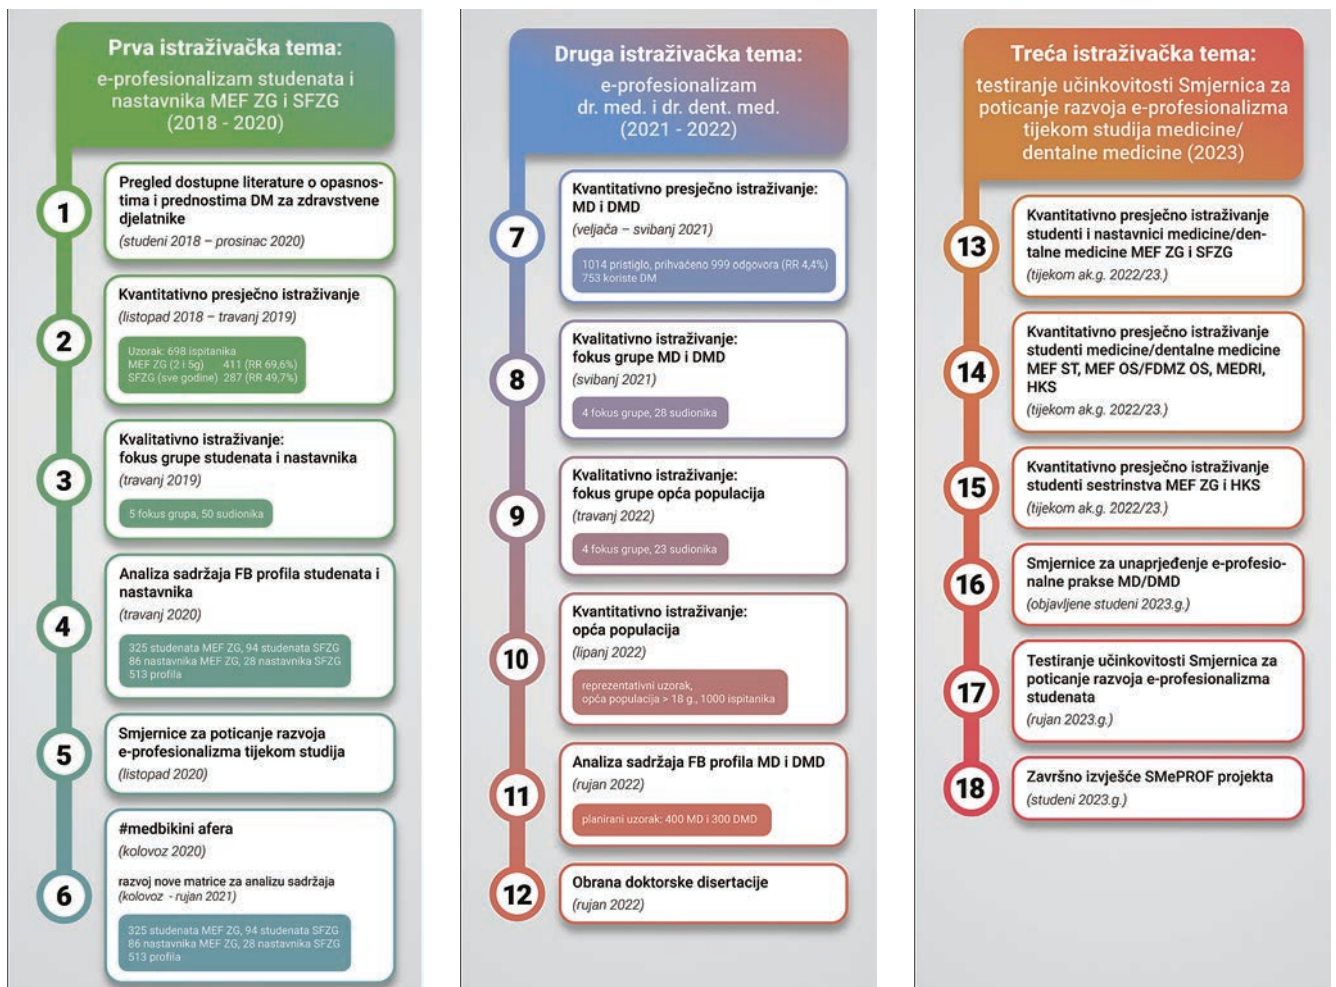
Prva istraživačka tema:
e-profesionalizam studenata i nastavnika MEF ZG i SFZG
(2018 - 2020)

1
Pregled dostupne literature o opasnostima i prednostima DM za zdravstvene djelatnike
(studeni 2018 – prosinac 2020)

2
Kvantitativno presječno istraživanje
(listopad 2018 – travanj 2019)
Uzorak: 698 ispitanika
MEF ZG (2 i 5g) 411 (RR 69,6%)
SFZG (sve godine) 287 (RR 49,7%)

3
Kvalitativno istraživanje:
fokus grupe studenata i nastavnika
(travanj 2019)
5 fokus grupa, 50 sudionika

4
Analiza sadržaja FB profila studenata i nastavnika
(travanj 2020)
325 studenata MEF ZG, 94 studenata SFZG
86 nastavnika MEF ZG, 28 nastavnika SFZG
513 profila

5
Smjernice za poticanje razvoja e-profesionalizma tijekom studija
(listopad 2020)

6
#medbikini afera
(kolovoz 2020)
razvoj nove matrice za analizu sadržaja
(kolovoz - rujan 2021)
325 studenata MEF ZG, 94 studenata SFZG
86 nastavnika MEF ZG, 28 nastavnika SFZG
513 profila

Druga istraživačka tema:
e-profesionalizam dr. med. i dr. dent. med.
(2021 - 2022)

7
Kvantitativno presječno istraživanje:
MD i DMD
(veljača – svibanj 2021)
1014 pristiglo, prihvaćeno 999 odgovora (RR 4,4%)
753 koriste DM

8
Kvalitativno istraživanje:
fokus grupe MD i DMD
(svibanj 2021)
4 fokus grupe, 28 sudionika

9
Kvalitativno istraživanje:
fokus grupe opća populacija
(travanj 2022)
4 fokus grupe, 23 sudionika

10
Kvantitativno istraživanje:
opća populacija
(lipanj 2022)
reprezentativni uzorak,
opća populacija > 18 g., 1000 ispitanika

11
Analiza sadržaja FB profila MD i DMD
(rujan 2022)
planirani uzorak: 400 MD i 300 DMD

12
Obrana doktorske disertacije
(rujan 2022)

Treća istraživačka tema:
testiranje učinkovitosti Smjernica za poticanje razvoja e-profesionalizma tijekom studija medicine/ dentalne medicine (2023)

13
Kvantitativno presječno istraživanje
studenti i nastavnici medicine/dentalne medicine MEF ZG i SFZG
(tijekom ak.g. 2022/23.)

14
Kvantitativno presječno istraživanje
studenti medicine/dentalne medicine
MEF ST, MEF OS/FDMZ OS, MEDRI, HKS
(tijekom ak.g. 2022/23.)

15
Kvantitativno presječno istraživanje
studenti sestrinstva MEF ZG i HKS
(tijekom ak.g. 2022/23.)

16
Smjernice za unaprjeđenje e-profesionalne prakse MD/DMD
(objavljene studeni 2023.g.)

17
Testiranje učinkovitosti Smjernica za poticanje razvoja e-profesionalizma studenata
(rujan 2023.g.)

18
Završno izvješće SMePROF projekta
(studeni 2023.g.)